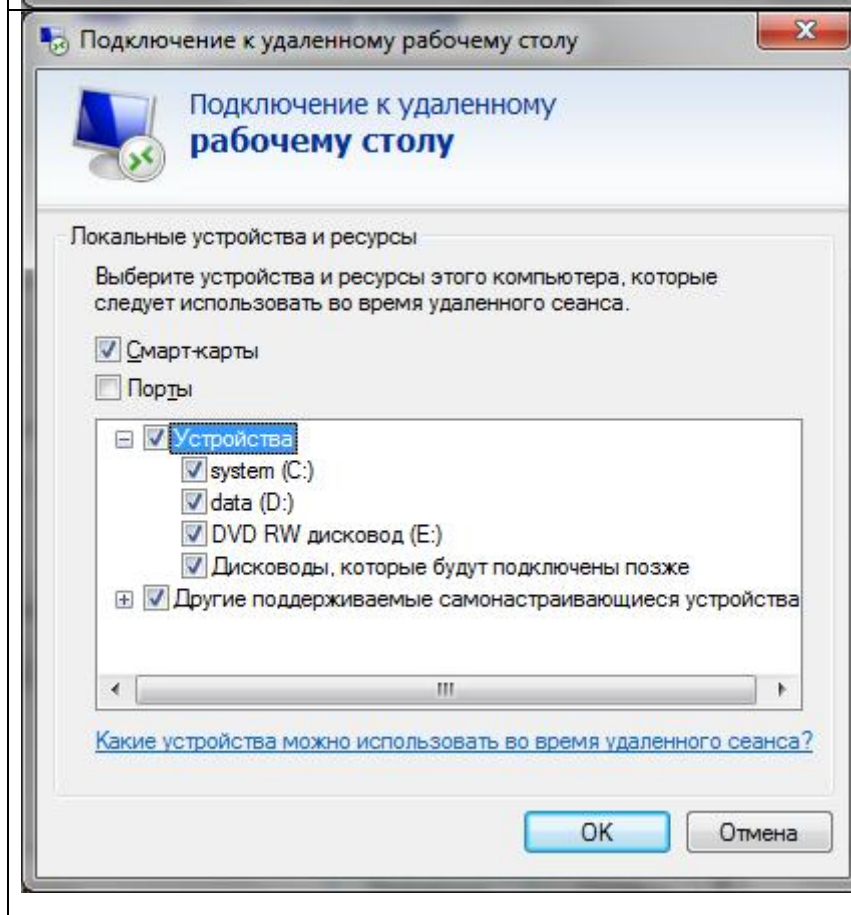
Подключение к удаленному рабочему столу

Подключение к удаленному
рабочему столу

Локальные устройства и ресурсы

Выберите устройства и ресурсы этого компьютера, которые следует использовать во время удаленного сеанса.

Смарт-карты

Порты

Устройства

system (C:)

data (D:)

DVD RW дисковод (E:)

Дисководы, которые будут подключены позже

Другие поддерживаемые самонастраивающиеся устройства

Какие устройства можно использовать во время удаленного сеанса?

OK

Отмена